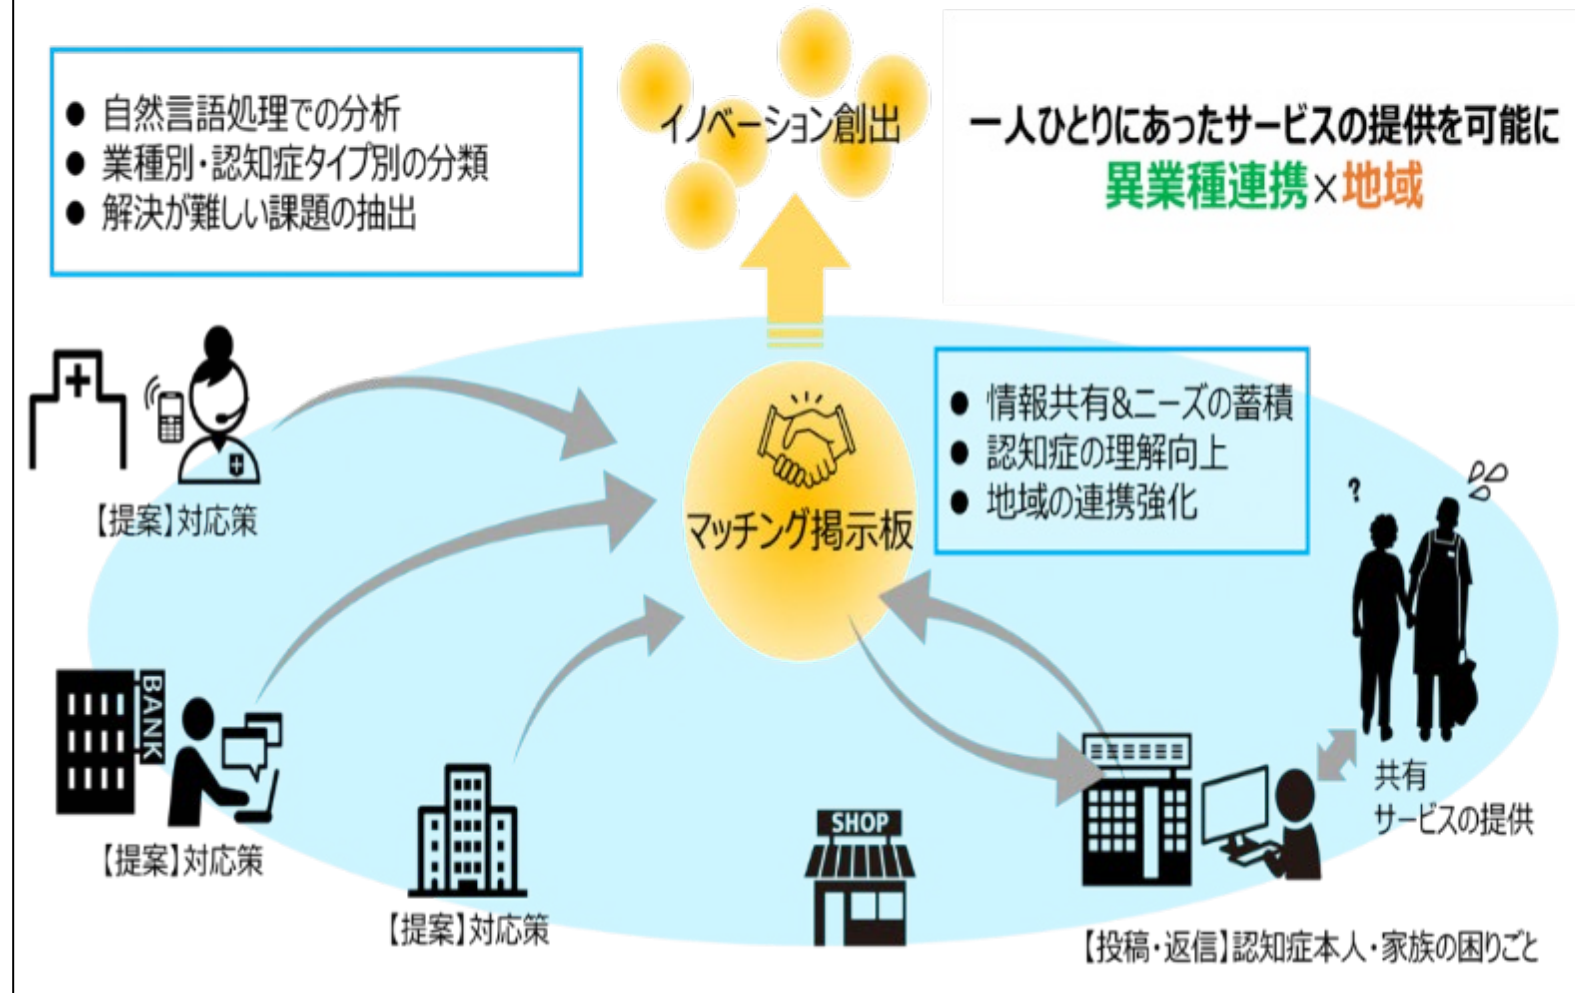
● 自然言語処理での分析
● 業種別・認知症タイプ別の分類
● 解決が難しい課題の抽出

イノベーション創出

一人ひとりにあったサービスの提供を可能に
異業種連携×地域

【提案】対応策

BANK

【提案】対応策

【提案】対応策

マッチング掲示板

● 情報共有&ニーズの蓄積
● 認知症の理解向上
● 地域の連携強化

?

SHOP

共有
サービスの提供

【投稿・返信】認知症本人・家族の困りごと